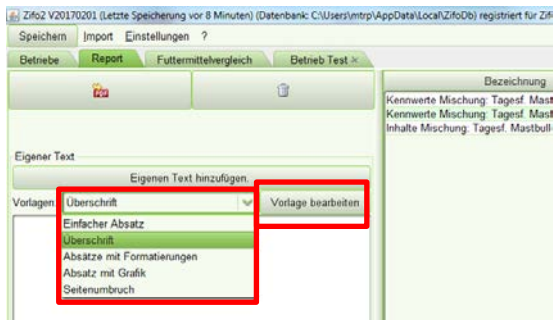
Zifo2 V20170201 (Letzte Speicherung vor 8 Minuten) (Datenbank: C:\Users\mtrp\AppData\Local\ZifoDb) registriert für Zifo

Speichern Import Einstellungen ?

Betriebe Report Futtermittelvergleich Betrieb Test ×

PDF

Bezeichnung

Kennwerte Mischung: Tagesf. Mastb
Kennwerte Mischung: Tagesf. Mast
Inhalte Mischung: Tagesf. Mastbull-

Eigener Text

Eigenen Text hinzufügen.

Vorlagen: Überschrift

Vorlage bearbeiten

Einfacher Absatz
Überschrift
Absätze mit Formatierungen
Absatz mit Grafik
Seitenumbruch